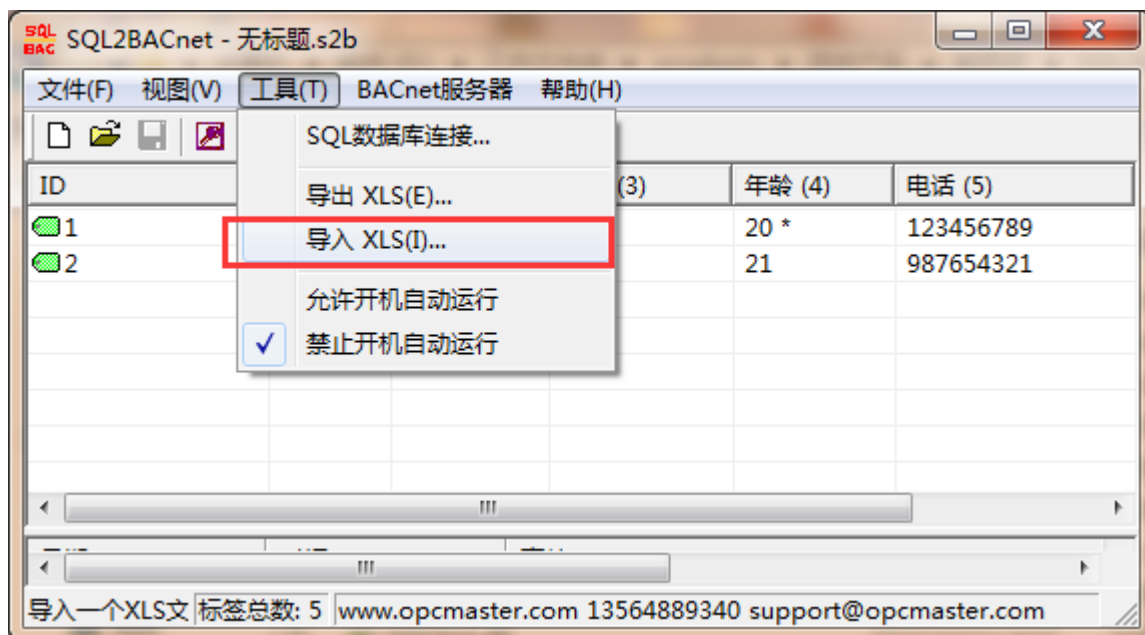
SQL BAC SQL2BACnet - 无标题.s2b

文件(F) 视图(V) 工具(T) BACnet服务器 帮助(H)

SQL数据库连接...
导出 XLS(E)...
导入 XLS(I)...
允许开机自动运行
✓ 禁止开机自动运行

| ID | (3) | 年龄 (4) | 电话 (5) |
|---|---|---|---|
| 1 | | 20 * | 123456789 |
| 2 | | 21 | 987654321 |

导入一个XLS文 标签总数: 5 www.opcmaster.com 13564889340 support@opcmaster.com